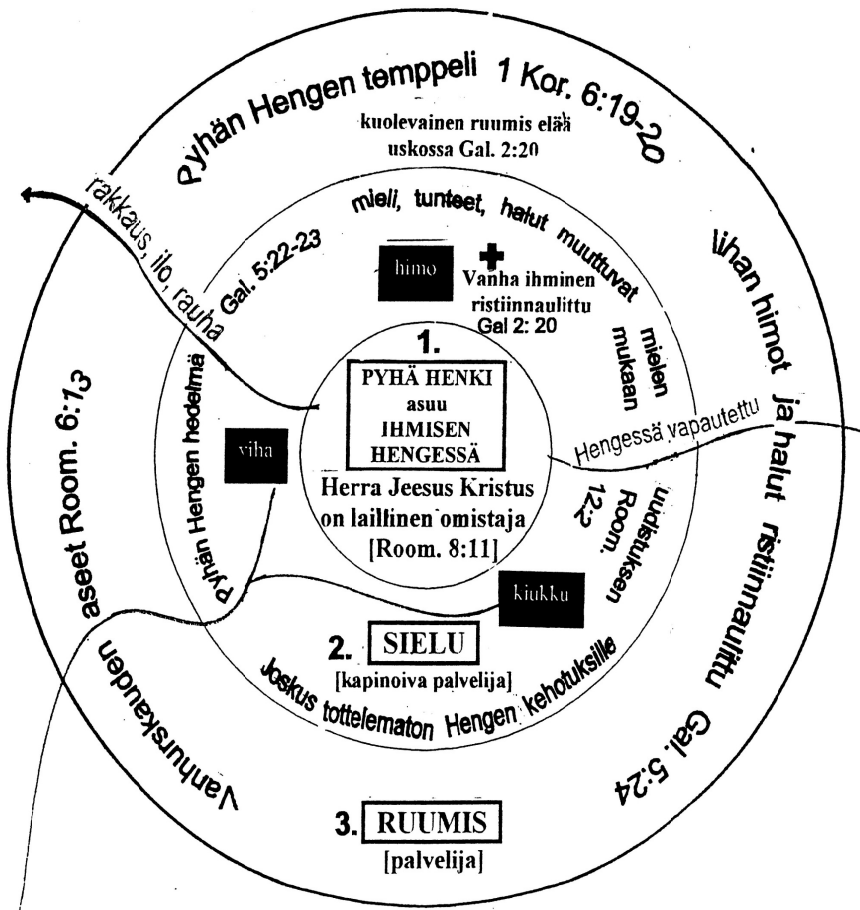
Pyhän Hengen temppeli 1 Kor. 6:19-20

kuolevainen ruumis elää uskossa Gal. 2:20

lihan himot ja halut ristiinnaulittu Gal. 5:24

Vanhurskauden aseet Room. 6:13

rakkaus, ilo, rauha Gal. 5:22-23

mieli, tunteet, halut muuttuvat mielen mukaan

himo

Vanha ihminen ristiinnaulittu Gal 2: 20

Pyhän Hengen hedelmä

viha

1.

PYHÄ HENKI asuu IHMISEN HENGESSÄ

Herra Jeesus Kristus on laillinen omistaja [Room. 8:11]

Hengessä vapautettu

uudistuksen Room. 12:2

kiukku

2. SIELU

[kapinoiva palvelija]

Joskus tottelematon Hengen kehotuksille

3. RUUMIS

[palvelija]